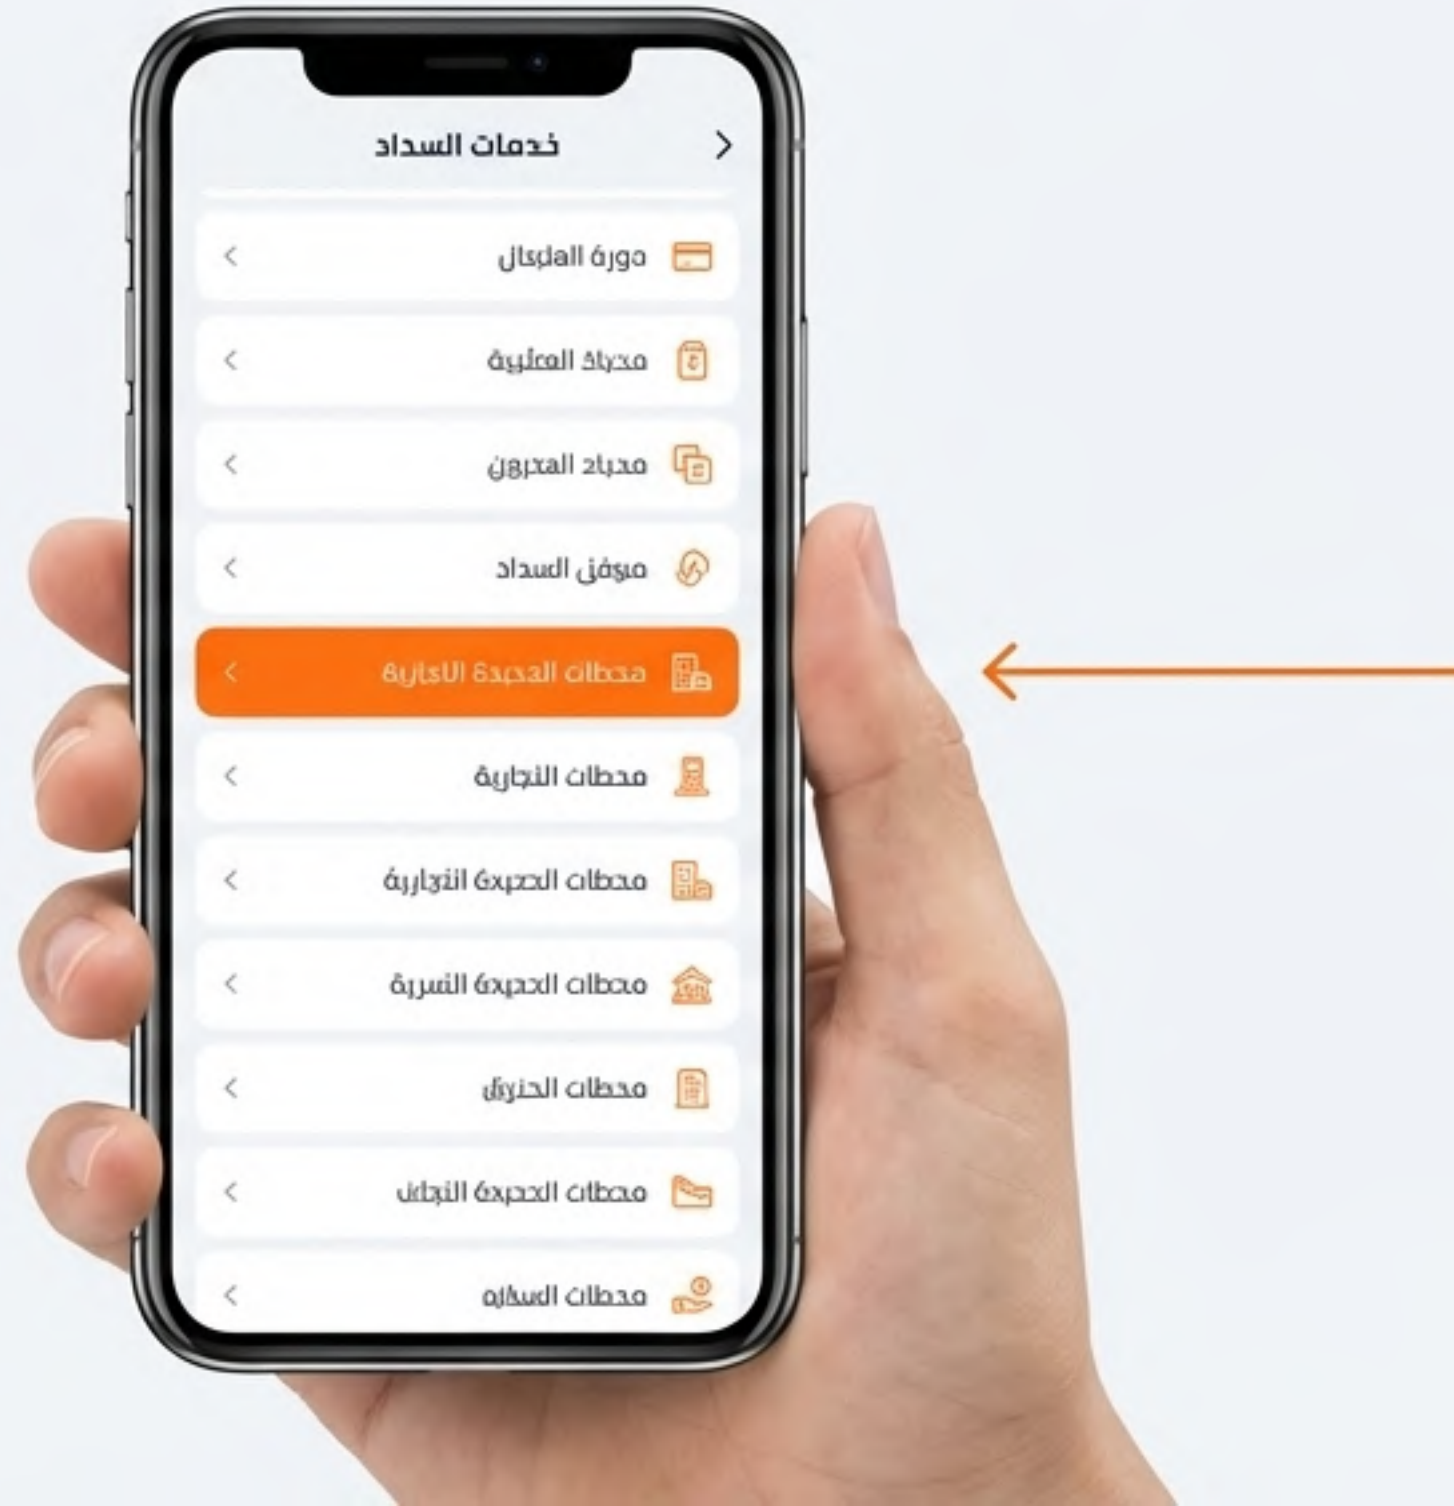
خدمات السداد

دورة الملبكال

محباك العقلية

محباد المحرون

موقف السداد

محطات الدحدة الاثارية

محطات النجارية

محطات الحديدة الثجارية

محطات الحديدة النسرية

محطات الحنزيق

محطات الحديدة النجاني

محطات السكاه